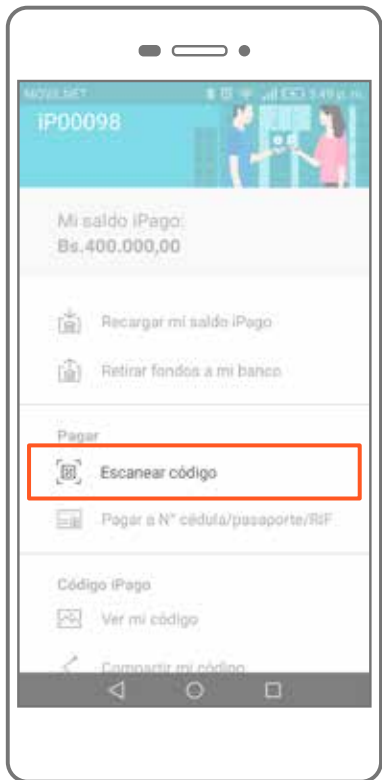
MOVILNET 5:49 p.m.

iP00098

Mi saldo iPago:
Bs.400.000,00

Recargar mi saldo iPago

Retirar fondos a mi banco

Pagar

Escanear código

Pagar a N° cédula/pasaporte/RIF

Código iPago

Ver mi código

Compartir mi código